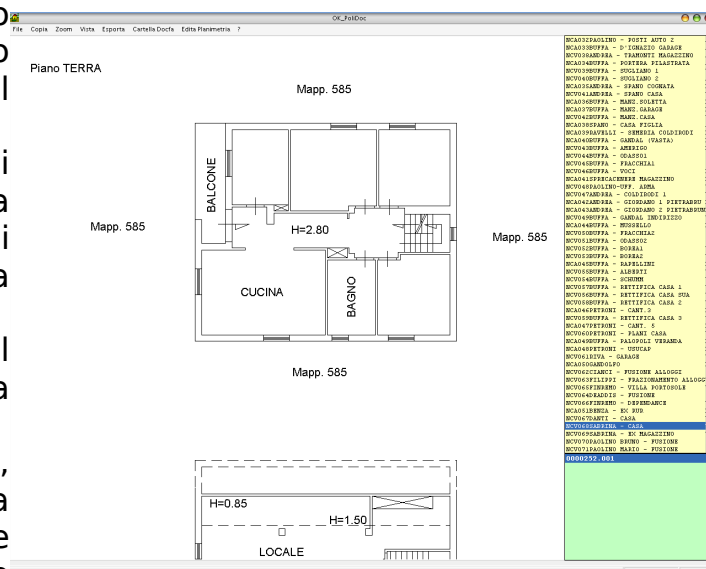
OK_PoliDoc

File Copia Zoom Vista Esporta Cartella Docfa Edita Planimetria ?

Piano TERRA

Mapp. 585

BALCONE

Mapp. 585

H=2.80

Mapp. 585

CUCINA

BAGNO

Mapp. 585

H=0.85

H=1.50

LOCALE

NCA032PAOLINO - POSTI AUTO 2
NCA033BUFFA - D'IGNAZIO GARAGE
NCV038ANDREA - TRAMONTI MAGAZZINO
NCA034BUFFA - PORTERA PILASTRATA
NCV039BUFFA - SUGLIANO 1
NCV040BUFFA - SUGLIANO 2
NCA035ANDREA - SPANO COGNATA
NCV041ANDREA - SPANO CASA
NCA036BUFFA - MANZ.SOLETTA
NCA037BUFFA - MANZ.GARAGE
NCV042BUFFA - MANZ.CASA
NCA038SPANO - CASA FIGLIA
NCA039RAVELLI - SEMERIA COLDIRODI
NCA040BUFFA - GANDAL (VASTA)
NCV043BUFFA - AMERIGO
NCV044BUFFA - ODASSO1
NCV045BUFFA - FRACCHIA1
NCV046BUFFA - VOCI
NCA041SPRECACENERE MAGAZZINO
NCV048PAOLINO-UFF. ARMA
NCV047ANDREA - COLDIRODI 1
NCA042ANDREA - GIORDANO 1 PIETRABRU
NCA043ANDREA - GIORDANO 2 PIETRABRUN
NCV049BUFFA - GANDAL INDIRIZZO
NCA044BUFFA - RUSSELLO
NCV050BUFFA - FRACCHIA2
NCV051BUFFA - ODASSO2
NCV052BUFFA - BORRA1
NCV053BUFFA - BORRA2
NCA045BUFFA - RAFELLINI
NCV055BUFFA - ALBERTI
NCV054BUFFA - SCHUMM
NCV057BUFFA - RETTIFICA CASA 1
NCV056BUFFA - RETTIFICA CASA SUA
NCV058BUFFA - RETTIFICA CASA 2
NCA046PETRONI - CANT.3
NCV059BUFFA - RETTIFICA CASA 3
NCA047PETRONI - CANT. 5
NCV060PETRONI - PLANI CASA
NCA048BUFFA - PALOPOLI VERANDA
NCA049PETRONI - USUCAP
NCV061RIVA - GARAGE
NCA050GANDOLFO
NCV062CIANCI - FUSIONE ALLOGGI
NCV063FILIPPI - FRAZIONAMENTO ALLOGG
NCV065FINREMO - VILLA PORTOSOLE
NCV064DEADDIS - FUSIONE
NCV066FINREMO - DEPENDANCE
NCA051BENZA - EX BUD
NCV067DANTI - CASA
NCV068SABRINA - CASA
NCV069SABRINA - EX MAGAZZINO
NCV070PAOLINO BRUNO - FUSIONE
NCV071PAOLINO MARIO - FUSIONE
0000252.001